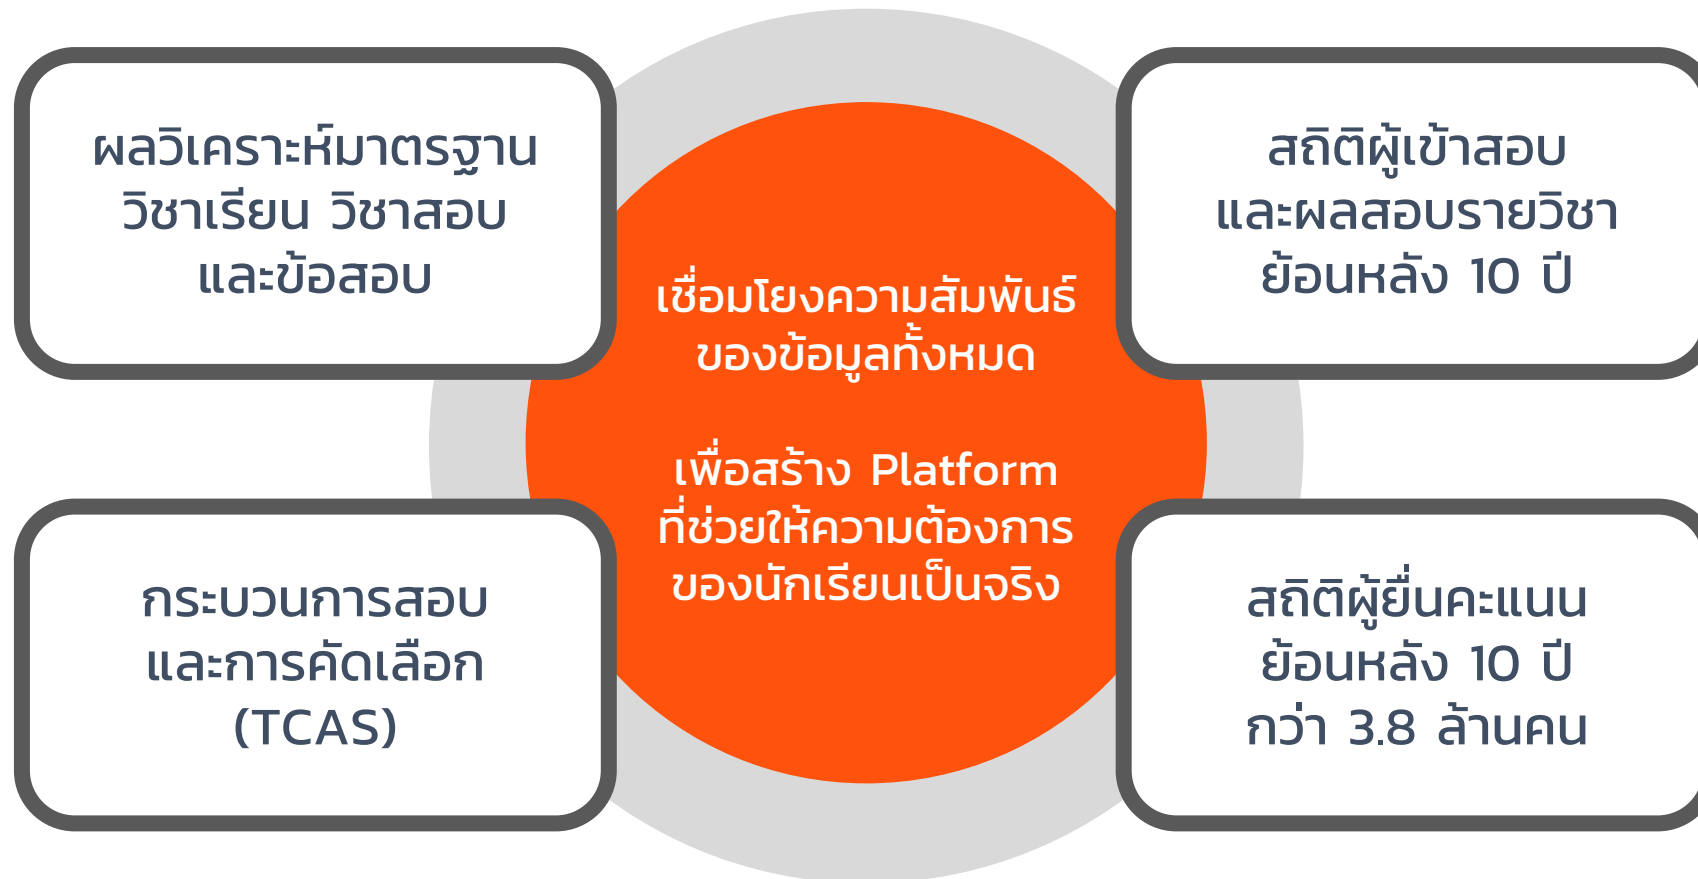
ผลวิเคราะห์มาตรฐาน
วิชาเรียน วิชาสอบ
และข้อสอบ

เชื่อมโยงความสัมพันธ์
ของข้อมูลทั้งหมด

เพื่อสร้าง Platform
ที่ช่วยให้ความต้องการ
ของนักเรียนเป็นจริง

สถิติผู้เข้าสอบ
และผลสอบรายวิชา
ย้อนหลัง 10 ปี

กระบวนการสอบ
และการคัดเลือก
(TCAS)

สถิติผู้ยื่นคะแนน
ย้อนหลัง 10 ปี
กว่า 3.8 ล้านคน